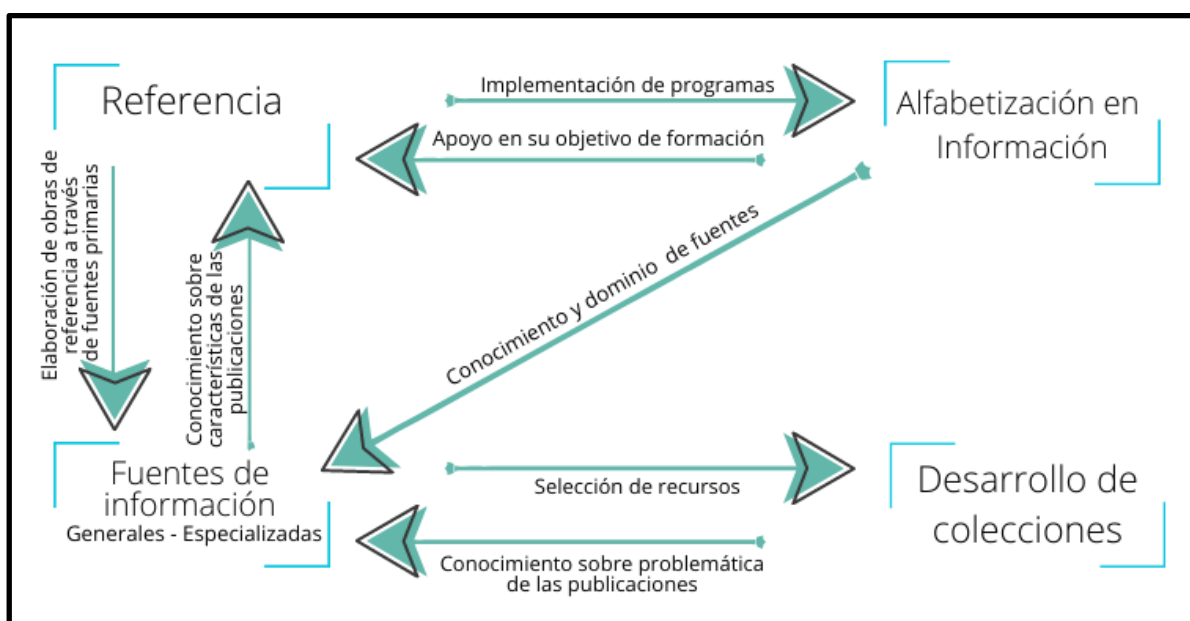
Referencia

Implementación de programas

Alfabetización en Información

Apoyo en su objetivo de formación

Elaboración de obras de referencia a través de fuentes primarias

Conocimiento sobre características de las publicaciones

Conocimiento y dominio de fuentes

Fuentes de información
Generales - Especializadas

Selección de recursos

Desarrollo de colecciones

Conocimiento sobre problemática de las publicaciones